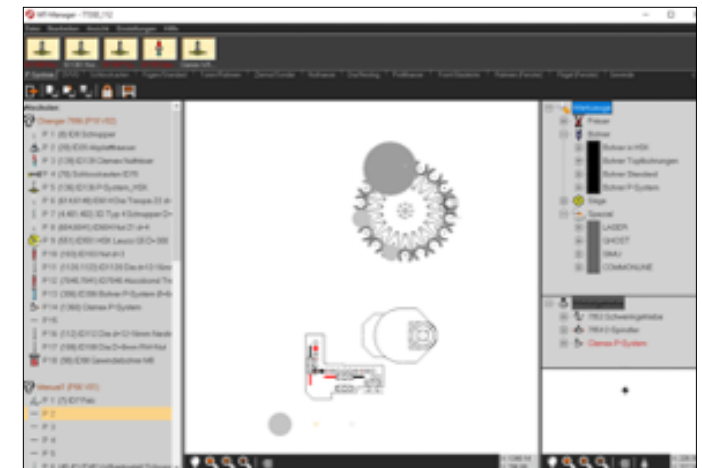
WT-Manager - 7596_V2

Datei Bearbeiten Ansicht Einstellungen Hilfe

Werkzeuge

Fräser

Bohrer

Bohrer ø HSK

Bohrer Topfbohrungen

Bohrer Standard

Bohrer P-System

Sägen

Spezial

LASER

GHOST

SMAJ

COMMONLINE

P 1

P 2

P 3

P 4

P 5

P 6

P 7

P 8

P 9

P 10

P 11

P 12

P 13

P 14

P 15

P 16

P 17

P 18

P 1

P 2

P 3

P 4

P 5

Changer 7596

Manuell

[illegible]